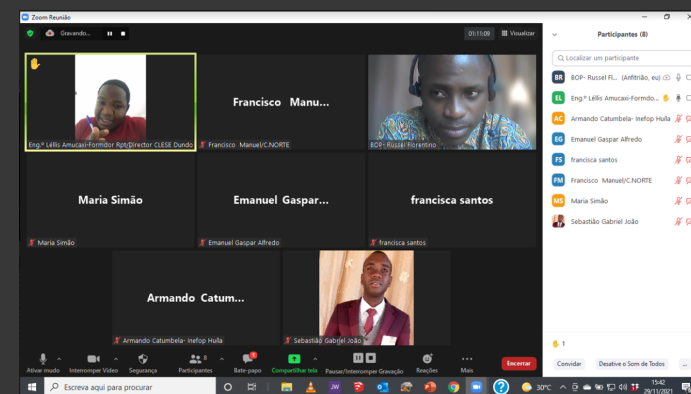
Zoom Reunião
Gravando...
01:15:09
Visualizar
Eng.º Léllis Amucaxi-Formdor Rpt/Director CLESE Dundo
Francisco Manu...
Francisco Manuel/C.NORTE
BOP- Russel Florentino
Maria Simão
Maria Simão
Emanuel Gaspar...
Emanuel Gaspar Alfredo
francisca santos
francisca santos
Armando Catum...
Armando Catumbela- Inefop Huíla
Sebastião Gabriel João
Participantes (8)
Localizar um participante
BR BOP- Russel Fl... (Anfitrião, eu)
EL Eng.º Léllis Amucaxi-Formdo...
AC Armando Catumbela- Inefop Huíla
EG Emanuel Gaspar Alfredo
FS francisca santos
FM Francisco Manuel/C.NORTE
MS Maria Simão
Sebastião Gabriel João
1
Convidar
Desative o Som de Todos
Ativar mudo
Interromper Vídeo
Segurança
Participantes 8
Bate-papo
Compartilhar tela
Pausar/Interromper Gravação
Reações
Mais
Encerrar
Escreva aqui para procurar
30°C
15:42
29/11/2021